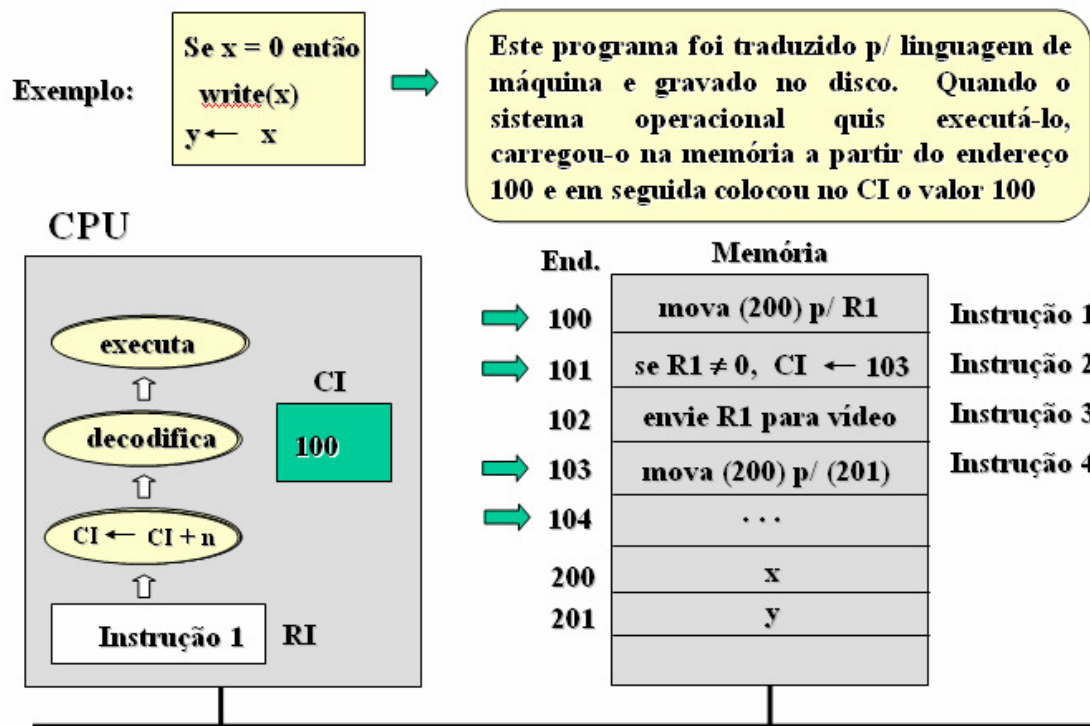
Exemplo:

Se x = 0 então
write(x)
y ← x

Este programa foi traduzido p/ linguagem de máquina e gravado no disco. Quando o sistema operacional quis executá-lo, carregou-o na memória a partir do endereço 100 e em seguida colocou no CI o valor 100

CPU

executa

decodifica

CI ← CI + n

Instrução 1

RI

CI

100

End.

Memória

| End. | Memória | |
|---|---|---|
| 100 | mova (200) p/ R1 | Instrução 1 |
| 101 | se R1 $\neq$ 0, CI ← 103 | Instrução 2 |
| 102 | envie R1 para vídeo | Instrução 3 |
| 103 | mova (200) p/ (201) | Instrução 4 |
| 104 | . . . | |
| 200 | x | |
| 201 | y | |